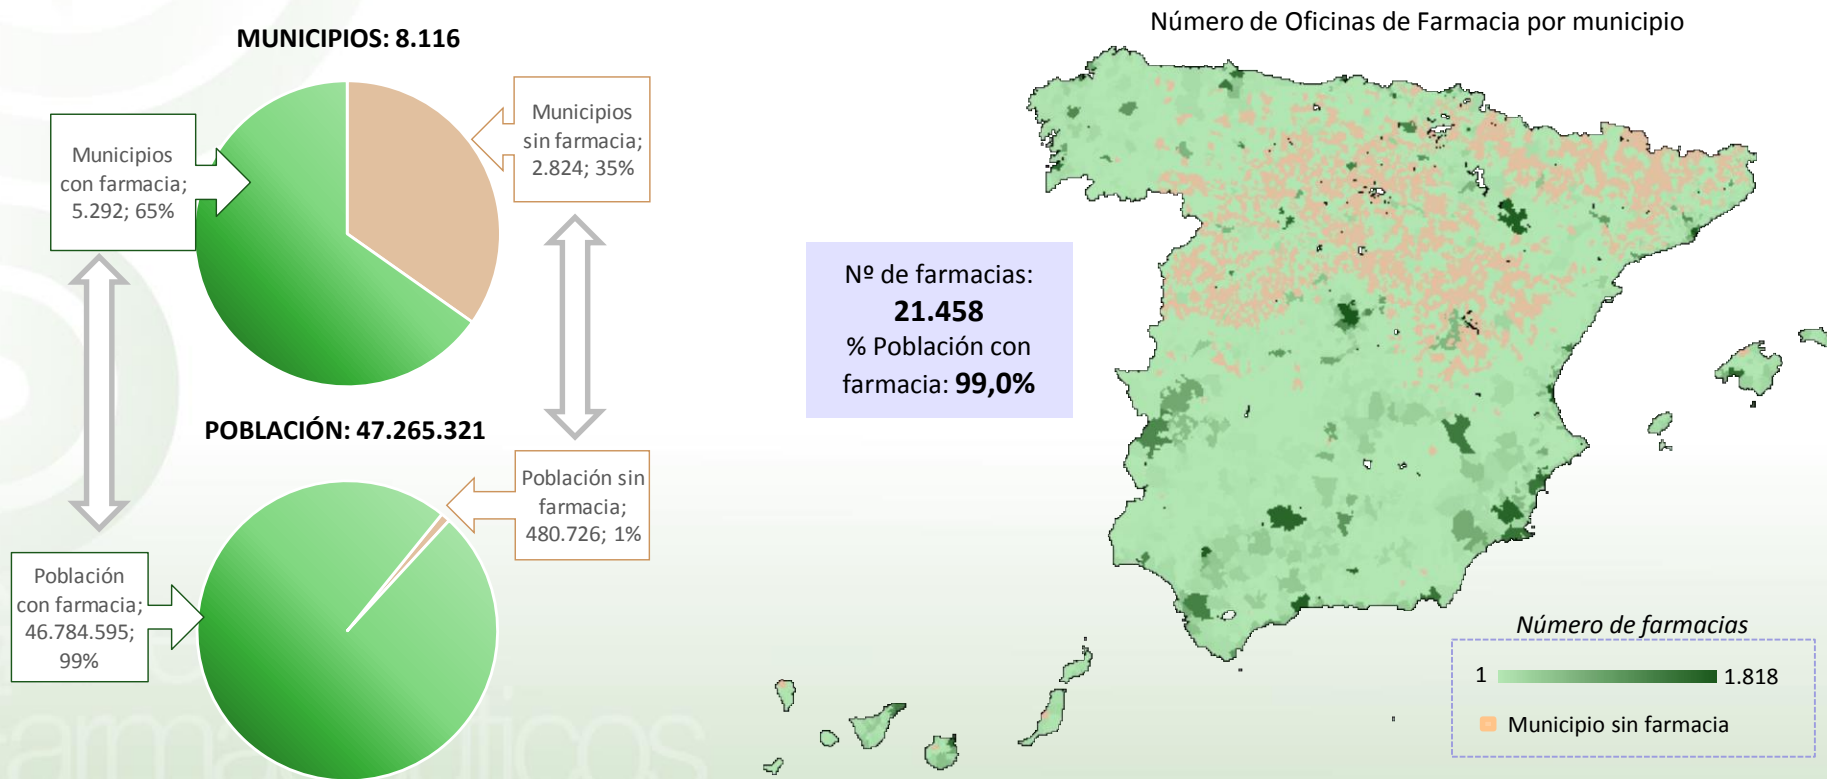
MUNICIPIOS: 8.116

Municipios con farmacia; 5.292; 65%

Municipios sin farmacia; 2.824; 35%

POBLACIÓN: 47.265.321

Población sin farmacia; 480.726; 1%

Población con farmacia; 46.784.595; 99%

Nº de farmacias: 21.458
% Población con farmacia: 99,0%

Número de Oficinas de Farmacia por municipio

Número de farmacias
1 1.818
Municipio sin farmacia